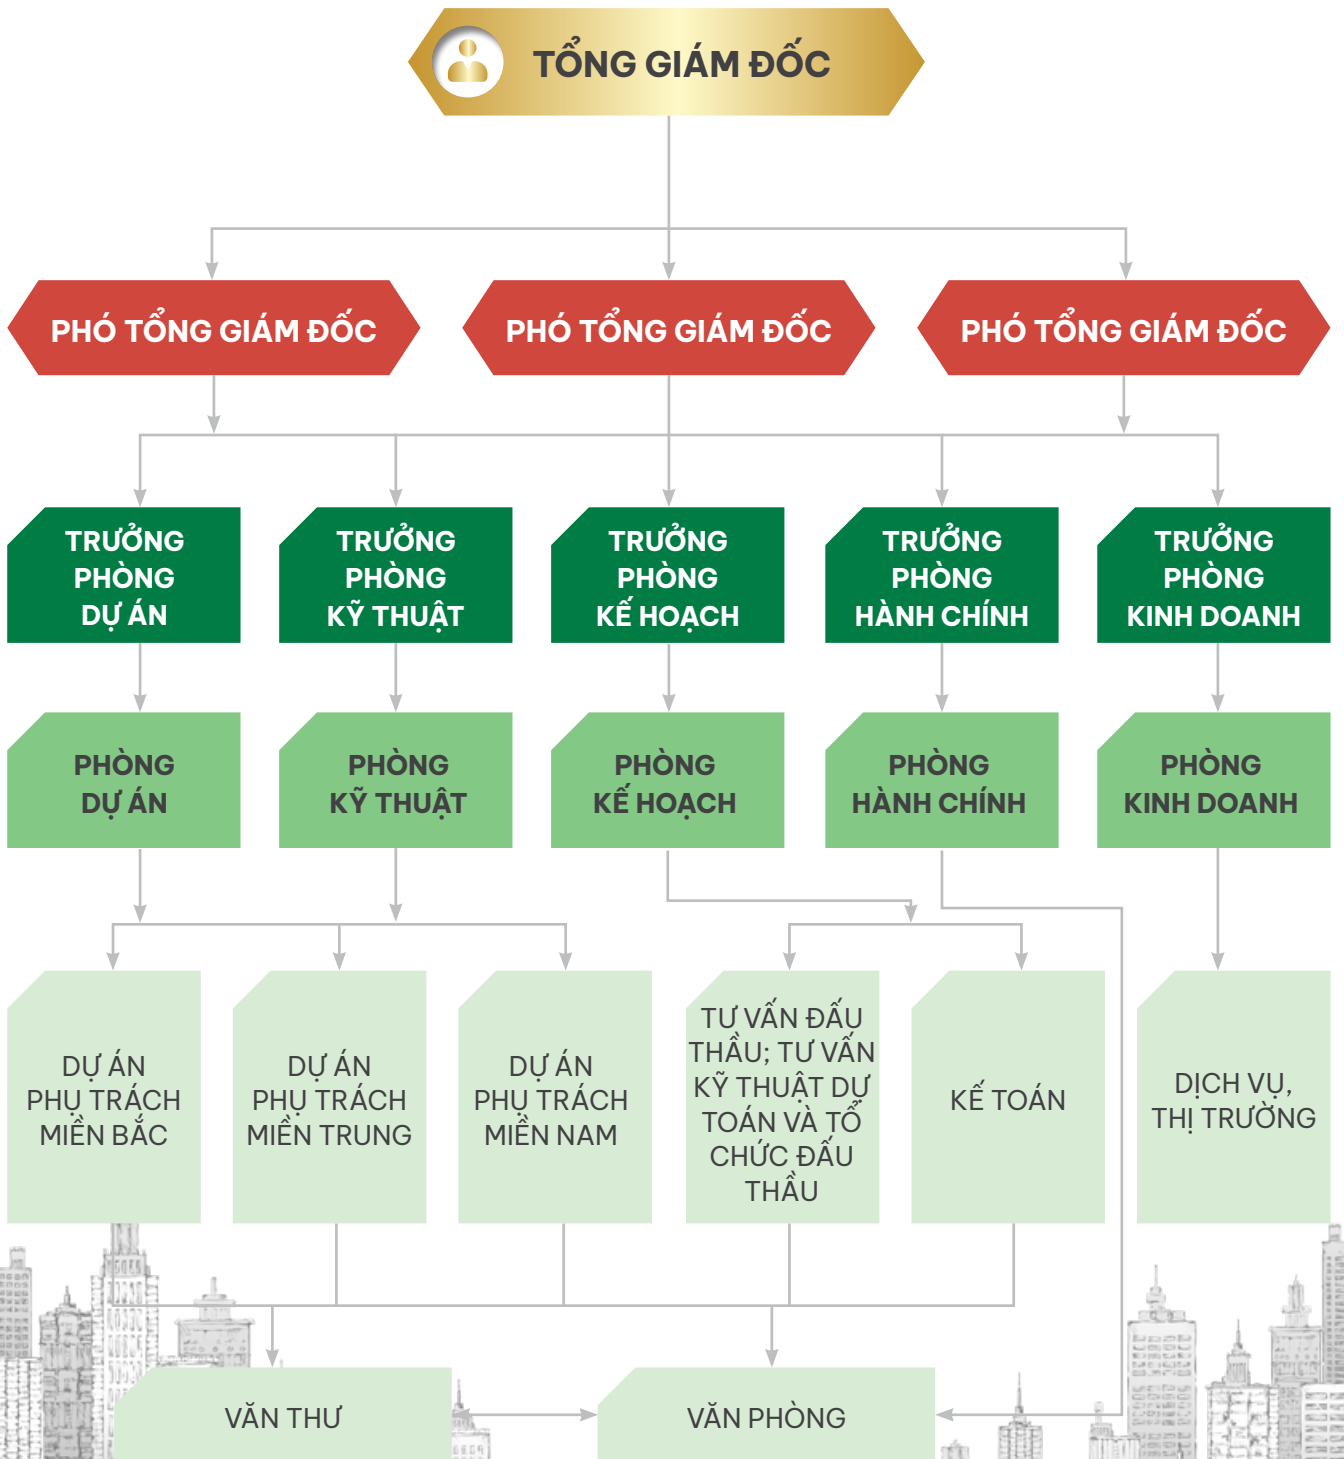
TỔNG GIÁM ĐỐC

PHÓ TỔNG GIÁM ĐỐC

PHÓ TỔNG GIÁM ĐỐC

PHÓ TỔNG GIÁM ĐỐC

TRƯỞNG PHÒNG DỰ ÁN

TRƯỞNG PHÒNG KỸ THUẬT

TRƯỞNG PHÒNG KẾ HOẠCH

TRƯỞNG PHÒNG HÀNH CHÍNH

TRƯỞNG PHÒNG KINH DOANH

PHÒNG DỰ ÁN

PHÒNG KỸ THUẬT

PHÒNG KẾ HOẠCH

PHÒNG HÀNH CHÍNH

PHÒNG KINH DOANH

DỰ ÁN PHỤ TRÁCH MIỀN BẮC

DỰ ÁN PHỤ TRÁCH MIỀN TRUNG

DỰ ÁN PHỤ TRÁCH MIỀN NAM

TƯ VẤN ĐẤU THẦU; TƯ VẤN KỸ THUẬT DỰ TOÁN VÀ TỔ CHỨC ĐẤU THẦU

KẾ TOÁN

DỊCH VỤ, THỊ TRƯỜNG

VĂN THƯ

VĂN PHÒNG